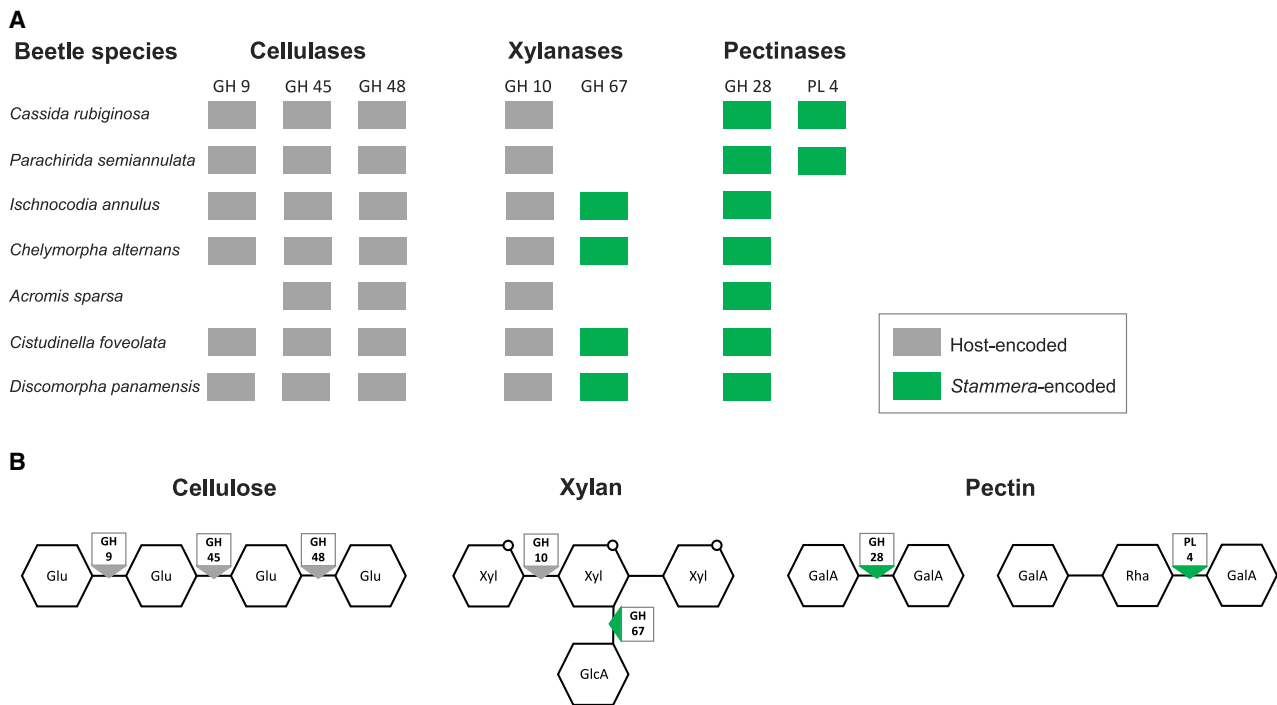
A

| Beetle species | Cellulases GH 9 | Cellulases GH 45 | Cellulases GH 48 | Xylanases GH 10 | Xylanases GH 67 | Pectinases GH 28 | Pectinases PL 4 |
|---|---|---|---|---|---|---|---|
| *Cassida rubiginosa* | | | | | | | |
| *Parachirida semiannulata* | | | | | | | |
| *Ischnocodia annulus* | | | | | | | |
| *Chelymorpha alternans* | | | | | | | |
| *Acromis sparsa* | | | | | | | |
| *Cistudinella foveolata* | | | | | | | |
| *Discomorpha panamensis* | | | | | | | |

Host-encoded
*Stammera*-encoded

B

Cellulose

Glu GH 9 Glu GH 45 Glu GH 48 Glu

Xylan

Xyl GH 10 Xyl Xyl GH 67 GlcA

Pectin

GalA GH 28 GalA

GalA Rha PL 4 GalA